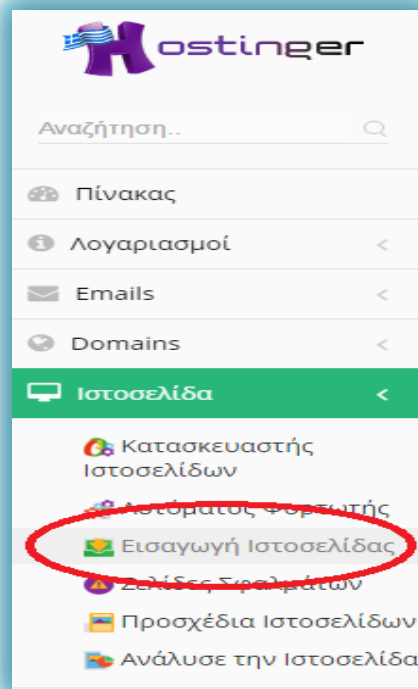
Hostinger

Αναζήτηση..

Πίνακας

Λογαριασμοί <

Emails <

Domains <

Ιστοσελίδα <

Κατασκευαστής Ιστοσελίδων

Αυτόματος Φορτωτής

Εισαγωγή Ιστοσελίδας

Σελίδες Σφαλμάτων

Προσχέδια Ιστοσελίδων

Ανάλυσε την Ιστοσελίδα